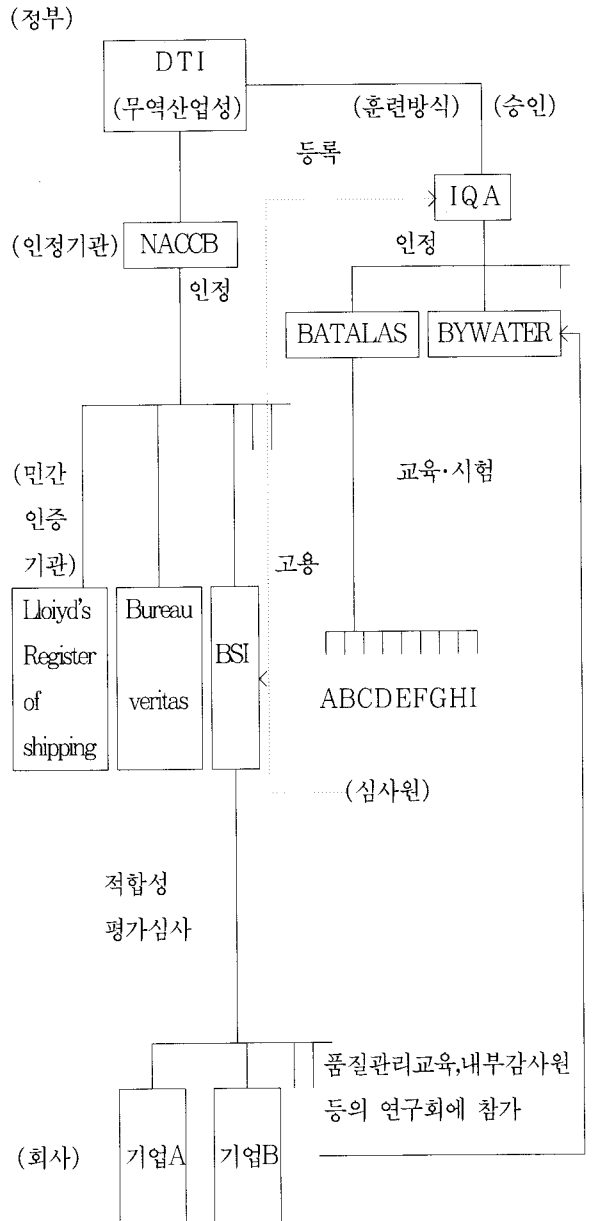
(정부)

DTI
(무역산업성)

(훈련방식)

(승인)

등록

IQA

인정

(인정기관)

NACCB

인정

BATALAS

BYWATER

(민간 인증 기관)

교육·시험

고용

Lloiyd's Register of shipping

Bureau veritas

BSI

ABCDEFGHI

(심사원)

적합성 평가심사

품질관리교육,내부감사원 등의 연구회에 참가

(회사)

기업A

기업B